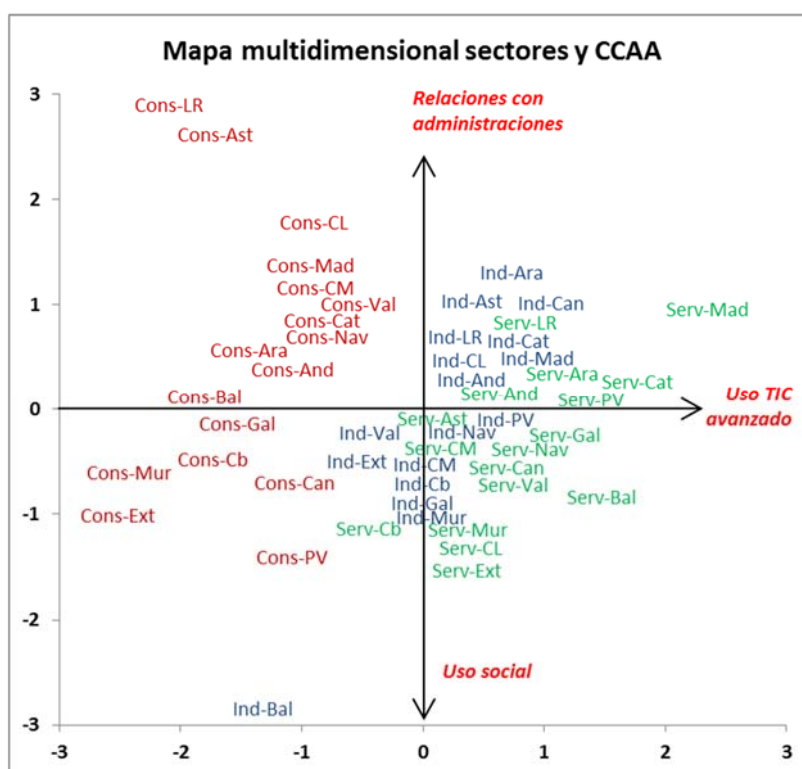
Mapa multidimensional sectores y CCAA

Relaciones con administraciones

Uso TIC avanzado

Uso social

Cons-LR
Cons-Ast
Cons-CL
Cons-Mad
Cons-CM
Cons-Val
Cons-Cat
Cons-Nav
Cons-Ara
Cons-And
Cons-Bal
Cons-Gal
Cons-Cb
Cons-Mur
Cons-Can
Cons-Ext
Cons-PV

Ind-Ara
Ind-Ast
Ind-Can
Serv-LR
Serv-Mad
Ind-LR
Ind-Cat
Ind-CL
Ind-Mad
Serv-Ara
Ind-And
Serv-Cat
Serv-And
Serv-PV
Serv-Ast
Ind-PV
Ind-Val
Ind-Nav
Serv-Gal
Serv-CM
Serv-Nav
Ind-Ext
Ind-CM
Serv-Can
Ind-Cb
Serv-Val
Serv-Bal
Ind-Gal
Ind-Mur
Serv-Cb
Serv-Mur
Serv-CL
Serv-Ext
Ind-Bal

3
2
1
0
-1
-2
-3
-3
-2
-1
0
1
2
3